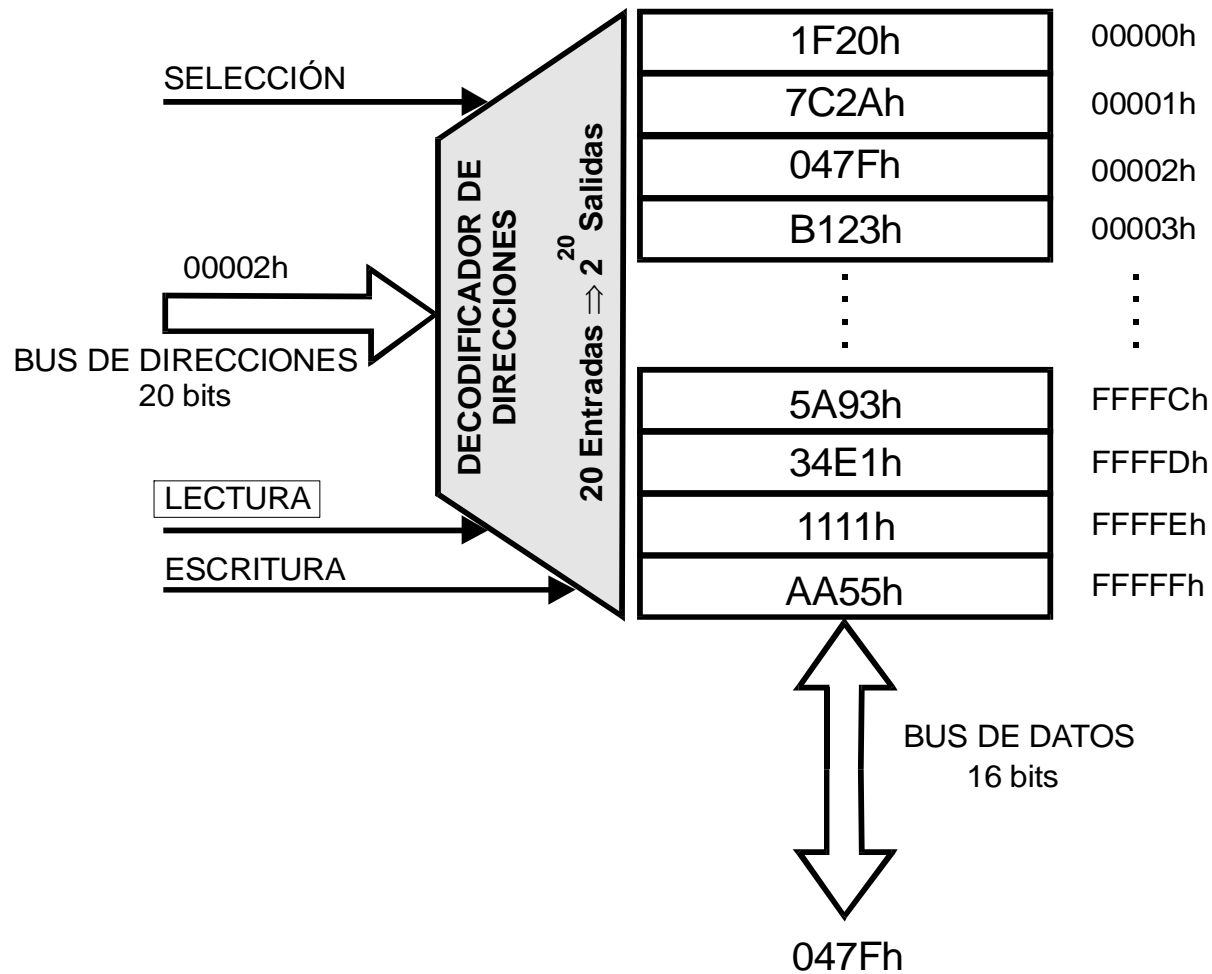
SELECCIÓN

00002h

BUS DE DIRECCIONES
20 bits

LECTURA

ESCRITURA

DECODIFICADOR DE DIRECCIONES

20 Entradas $\Rightarrow 2^{20}$ Salidas

| | |
|---|---|
| 1F20h | 00000h |
| 7C2Ah | 00001h |
| 047Fh | 00002h |
| B123h | 00003h |
| ⋮ | ⋮ |
| 5A93h | FFFFCh |
| 34E1h | FFFFDh |
| 1111h | FFFFEh |
| AA55h | FFFFFh |

BUS DE DATOS
16 bits

047Fh